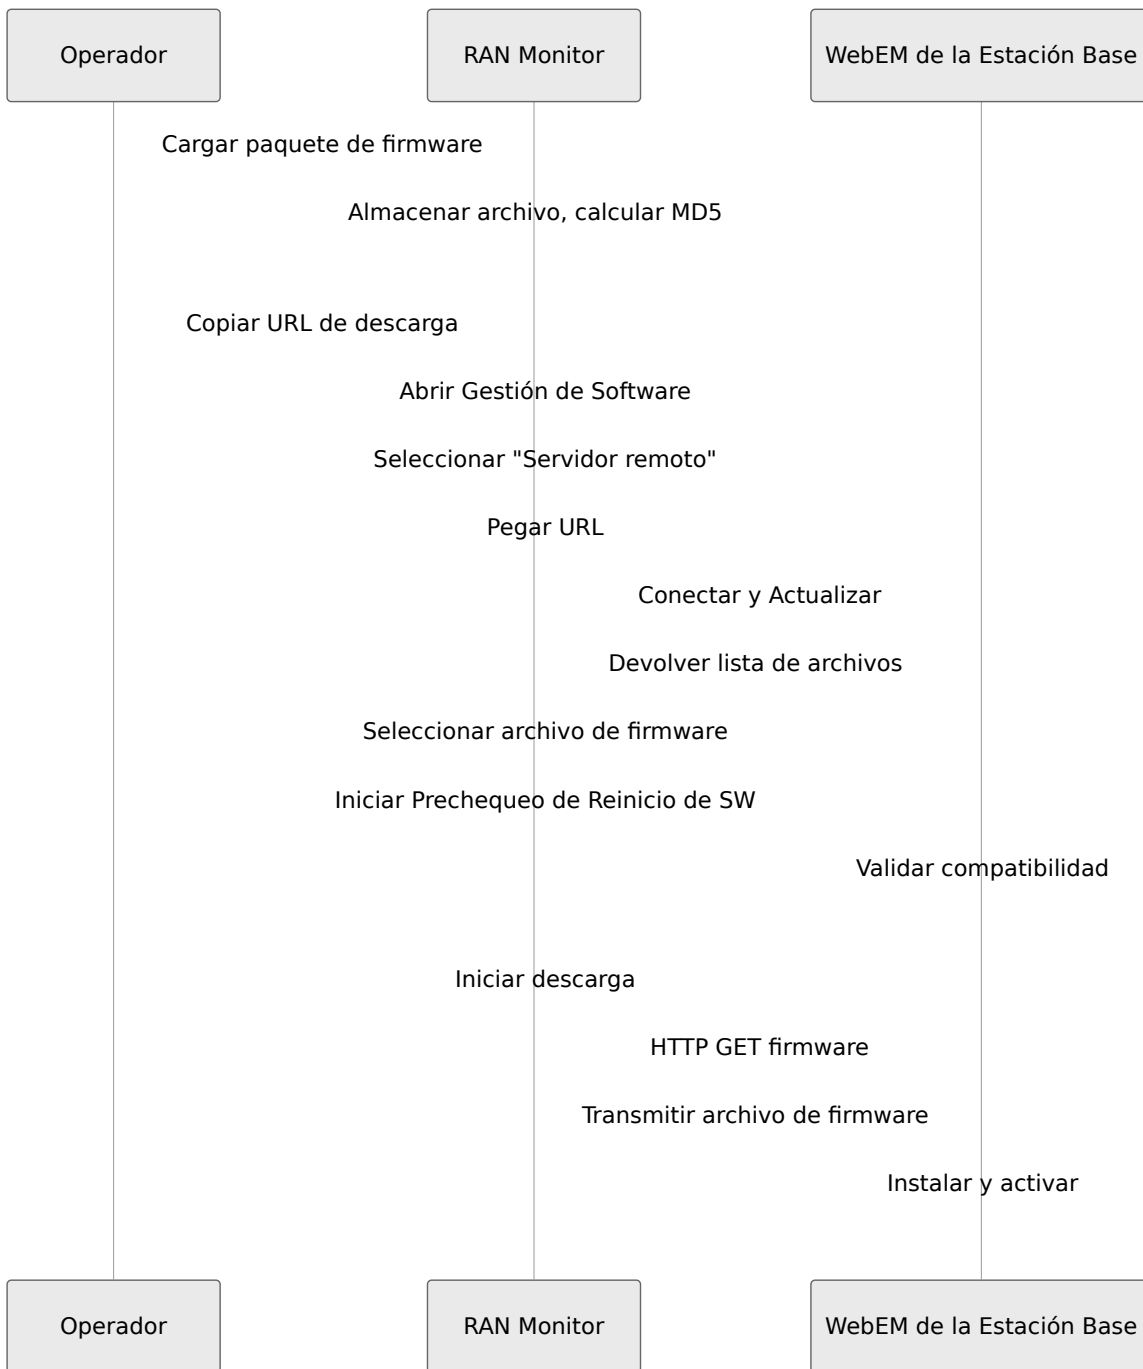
Operador

RAN Monitor

WebEM de la Estación Base

Cargar paquete de firmware

Almacenar archivo, calcular MD5

Copiar URL de descarga

Abrir Gestión de Software

Seleccionar "Servidor remoto"

Pegar URL

Conectar y Actualizar

Devolver lista de archivos

Seleccionar archivo de firmware

Iniciar Prechequeo de Reinicio de SW

Validar compatibilidad

Iniciar descarga

HTTP GET firmware

Transmitir archivo de firmware

Instalar y activar

Operador

RAN Monitor

WebEM de la Estación Base